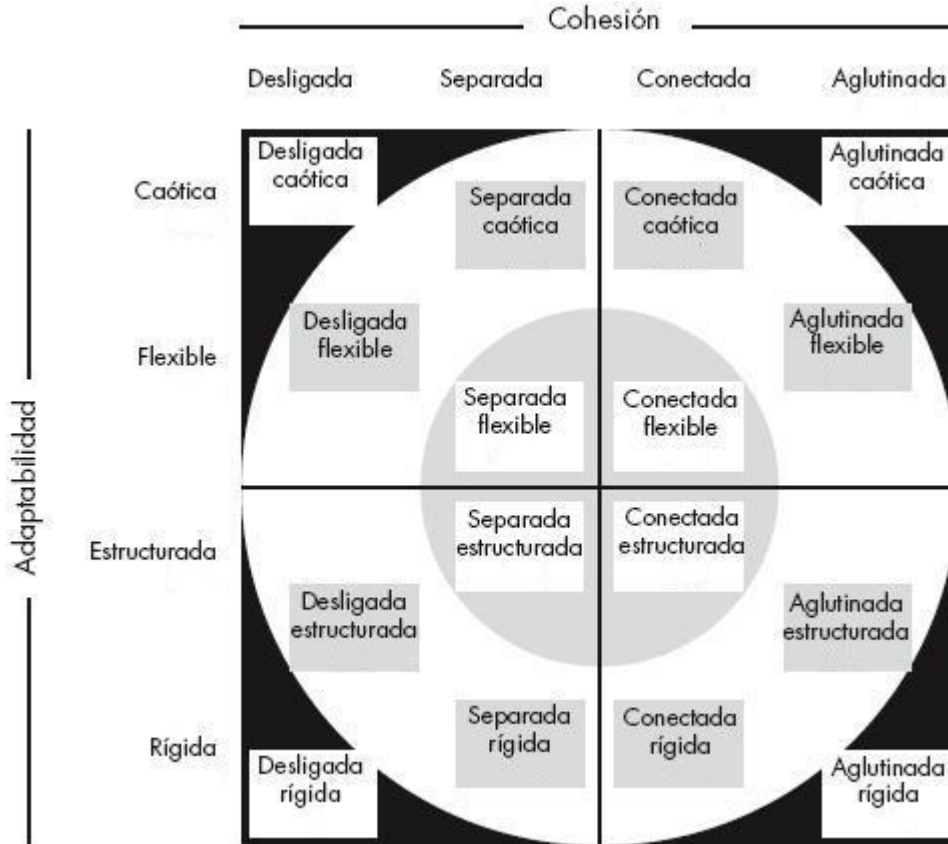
Cohesión

Desligada Separada Conectada Aglutinada

Adaptabilidad

Caótica

Flexible

Estructurada

Rígida

Desligada caótica

Separada caótica

Conectada caótica

Aglutinada caótica

Desligada flexible

Aglutinada flexible

Separada flexible

Conectada flexible

Separada estructurada

Conectada estructurada

Desligada estructurada

Aglutinada estructurada

Separada rígida

Conectada rígida

Desligada rígida

Aglutinada rígida